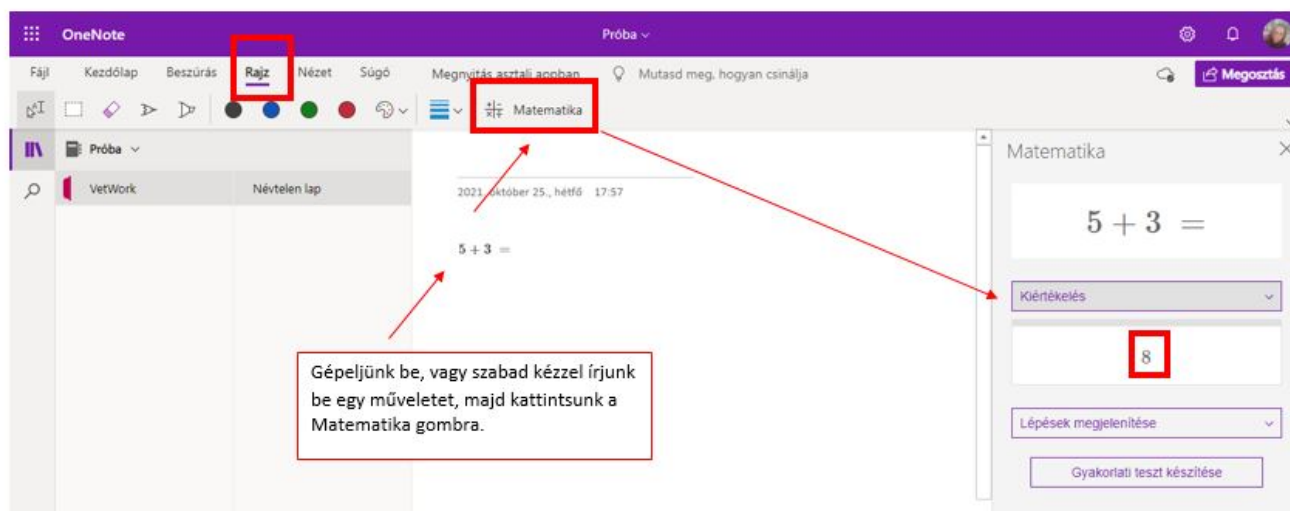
OneNote

Próba

Fájl Kezdőlap Beszúrás Rajz Nézet Súgó Megnyitás asztali appban Mutasd meg, hogyan csinálja

Megosztás

Matematika

Próba

VetWork

Névtelen lap

2021. október 25., hétfő 17:57

$5 + 3 =$

Gépeljünk be, vagy szabad kézzel írjunk be egy műveletet, majd kattintsunk a Matematika gombra.

Matematika

$5 + 3 =$

Kiértékelés

8

Lépések megjelenítése

Gyakorlati teszt készítése